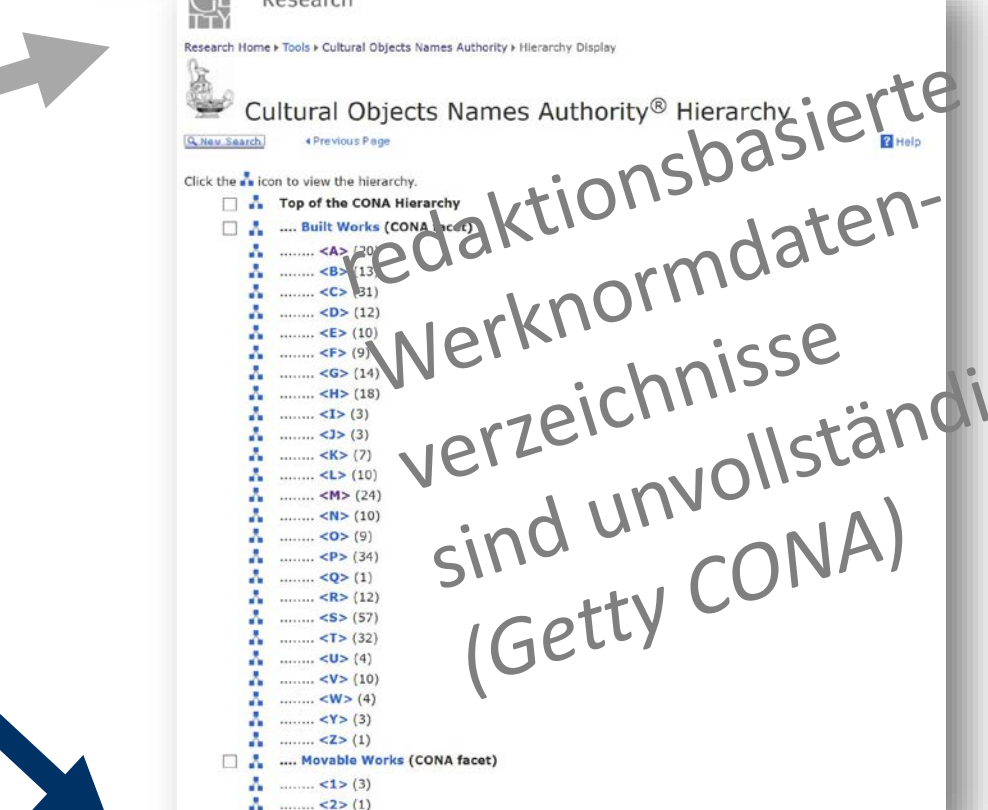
Research

Research Home ▸ Tools ▸ Cultural Objects Names Authority ▸ Hierarchy Display

Cultural Objects Names Authority® Hierarchy

New Search ◂Previous Page Help

Click the icon to view the hierarchy.

Top of the CONA Hierarchy
.... Built Works (CONA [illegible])
........ <A> (20
........ <B> (13
........ <C> (31)
........ <D> (12)
........ <E> (10)
........ <F> (9)
........ <G> (14)
........ <H> (18)
........ <I> (3)
........ <J> (3)
........ <K> (7)
........ <L> (10)
........ <M> (24)
........ <N> (10)
........ <O> (9)
........ <P> (34)
........ <Q> (1)
........ <R> (12)
........ <S> (57)
........ <T> (32)
........ <U> (4)
........ <V> (10)
........ <W> (4)
........ <Y> (3)
........ <Z> (1)
.... Movable Works (CONA facet)
........ <1> (3)
........ <2> (1)

redaktionsbasierte Werknormdaten-verzeichnisse sind unvollständi (Getty CONA)